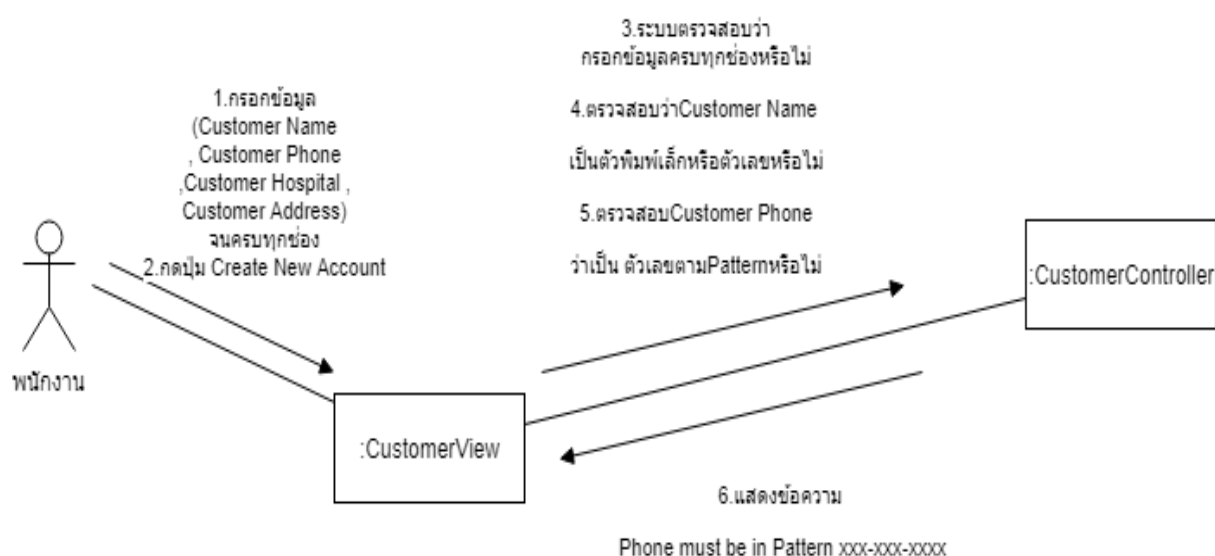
1.กรอกข้อมูล (Customer Name , Customer Phone ,Customer Hospital , Customer Address) จนครบทุกช่อง
2.กดปุ่ม Create New Account

3.ระบบตรวจสอบว่า กรอกข้อมูลครบทุกช่องหรือไม่

4.ตรวจสอบว่าCustomer Name

เป็นตัวพิมพ์เล็กหรือตัวเลขหรือไม่

5.ตรวจสอบCustomer Phone

ว่าเป็น ตัวเลขตามPatternหรือไม่

:CustomerController

พนักงาน

:CustomerView

6.แสดงข้อความ

Phone must be in Pattern xxx-xxx-xxxx